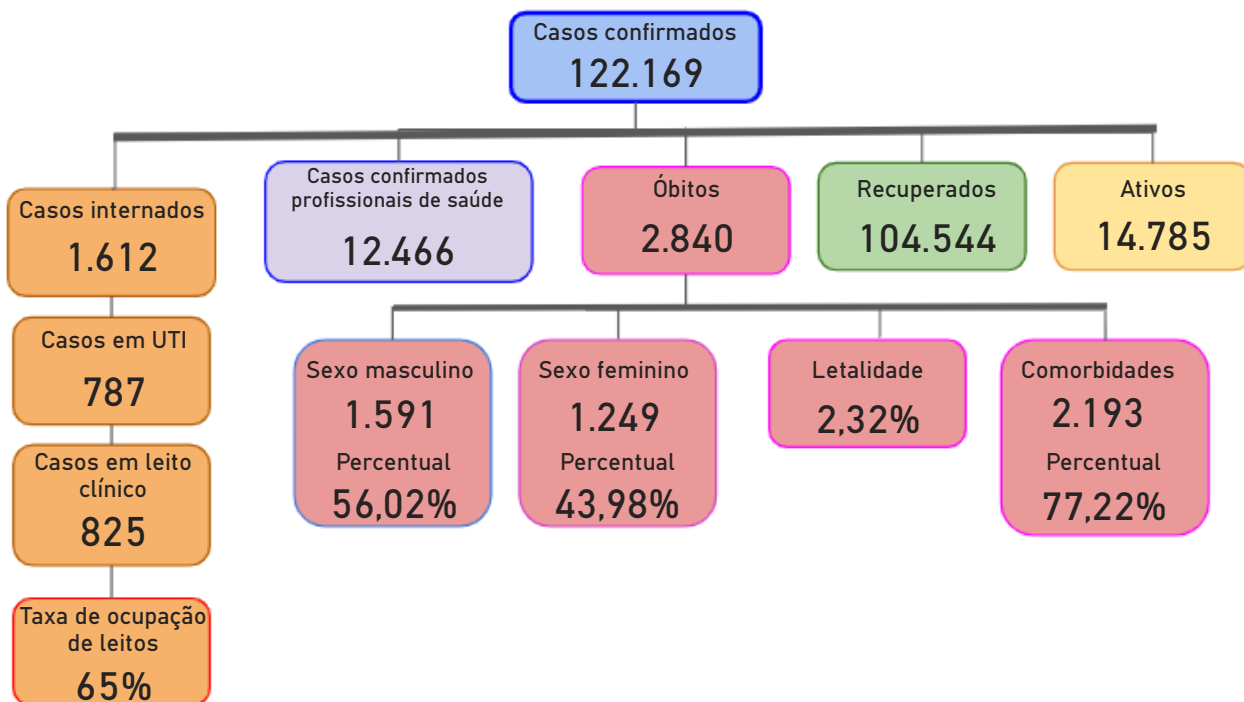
Casos confirmados
122.169

Casos internados
1.612

Casos em UTI
787

Casos em leito clínico
825

Taxa de ocupação de leitos
65%

Casos confirmados profissionais de saúde
12.466

Óbitos
2.840

Recuperados
104.544

Ativos
14.785

Sexo masculino
1.591
Percentual
56,02%

Sexo feminino
1.249
Percentual
43,98%

Letalidade
2,32%

Comorbidades
2.193
Percentual
77,22%